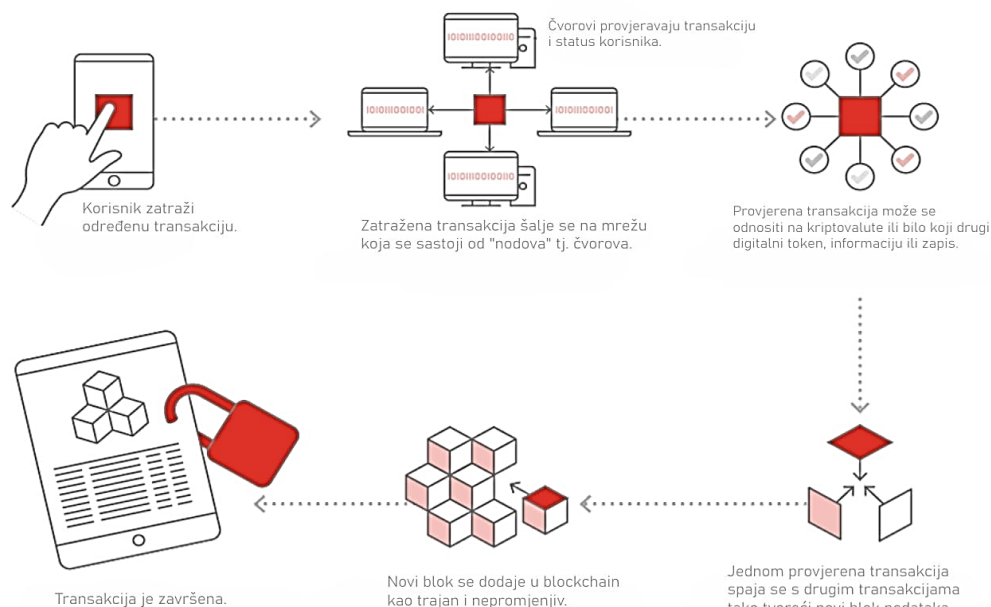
Korisnik zatraži određenu transakciju.

Čvorovi provjeravaju transakciju i status korisnika.

1010110010010

1010110010010

1010110010010

1010110010010

Zatražena transakcija šalje se na mrežu koja se sastoji od "nodova" tj. čvorova.

Provjerena transakcija može se odnositi na kriptovalute ili bilo koji drugi digitalni token, informaciju ili zapis.

Jednom provjerena transakcija spaja se s drugim transakcijama tako tvoreći novi blok podataka

Novi blok se dodaje u blockchain kao trajan i nepromjenjiv.

Transakcija je završena.